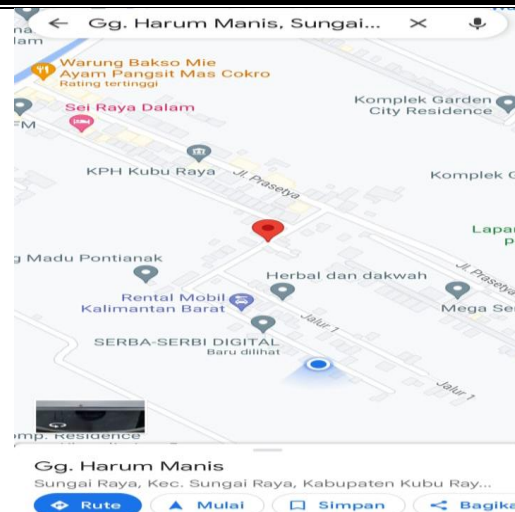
na
lam

Gg. Harum Manis, Sungai...

Warung Bakso Mie Ayam Pangsit Mas Cokro
Rating tertinggi

Sei Raya Dalam

FM

Komplek Garden City Residence

KPH Kubu Raya

Jl. Prasetya

Komplek G

Lapa
P

g Madu Pontianak

Herbal dan dakwah

Jl. Prasetya

Rental Mobil Kalimantan Barat

Mega Se

Jalur 1

SERBA-SERBI DIGITAL
Baru dilihat

Jalur 1

omp. Residence

Gg. Harum Manis
Sungai Raya, Kec. Sungai Raya, Kabupaten Kubu Ray...

Rute
Mulai
Simpan
Bagika